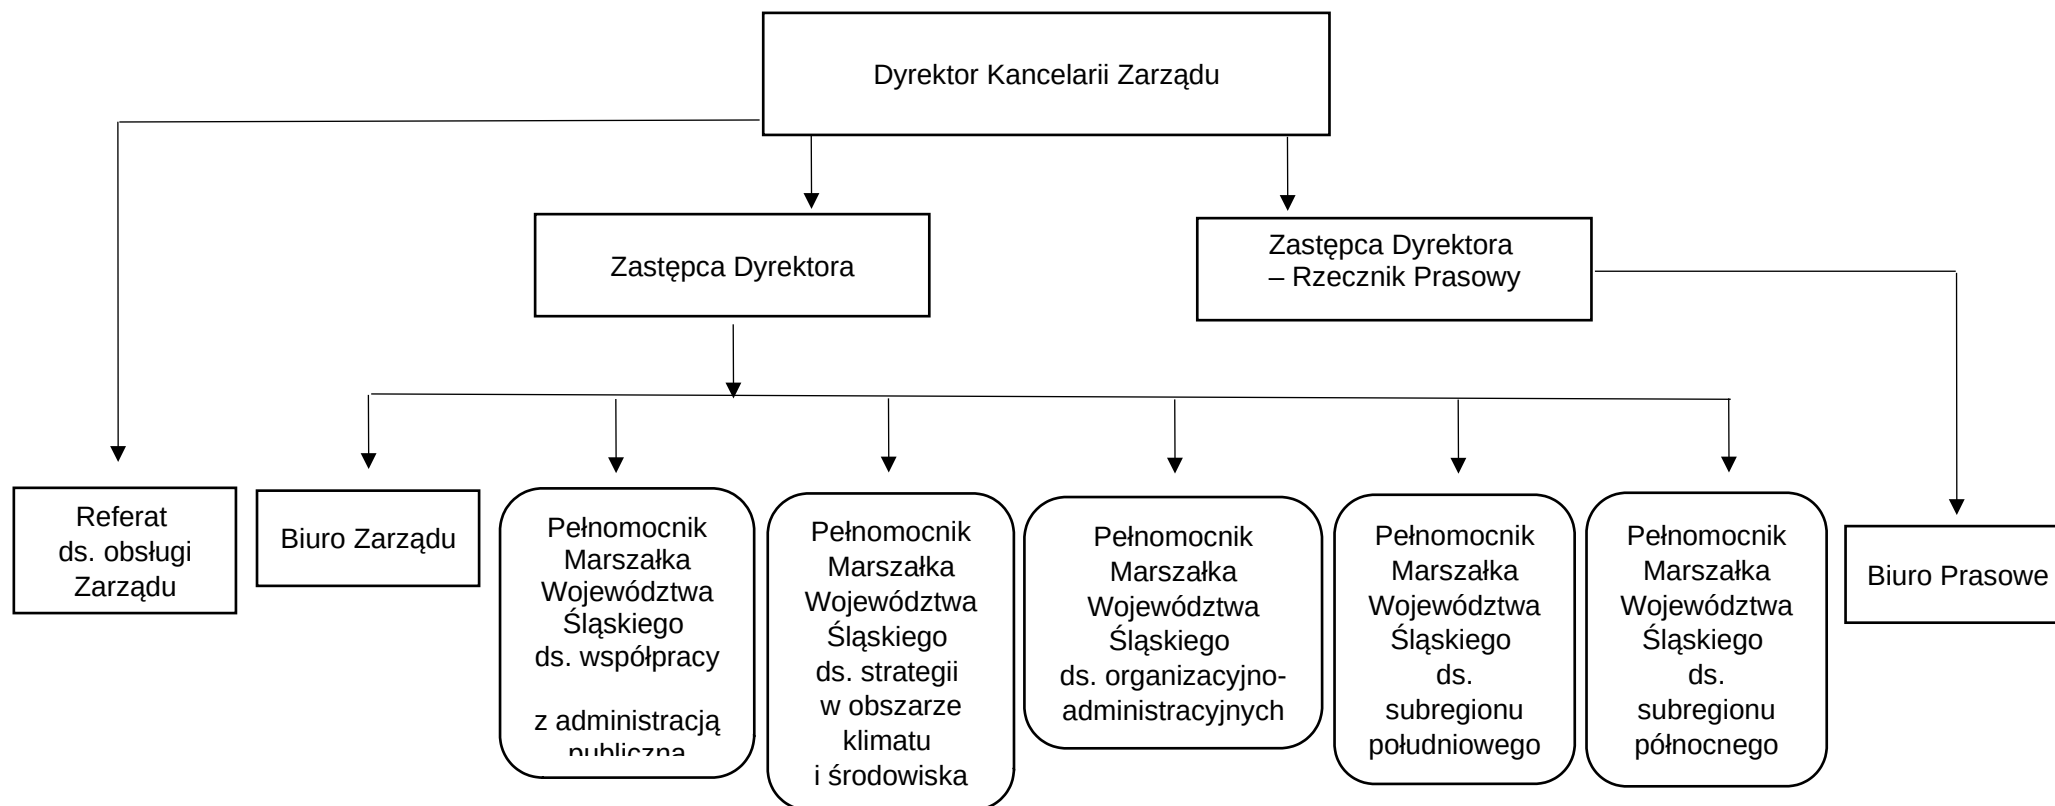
Dyrektor Kancelarii Zarządu

Zastępca Dyrektora

Zastępca Dyrektora
– Rzecznik Prasowy

Referat ds. obsługi Zarządu

Biuro Zarządu

Pełnomocnik Marszałka Województwa Śląskiego ds. współpracy

z administracją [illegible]

Pełnomocnik Marszałka Województwa Śląskiego ds. strategii w obszarze klimatu i środowiska

Pełnomocnik Marszałka Województwa Śląskiego ds. organizacyjno-administracyjnych

Pełnomocnik Marszałka Województwa Śląskiego ds. subregionu południowego

Pełnomocnik Marszałka Województwa Śląskiego ds. subregionu północnego

Biuro Prasowe